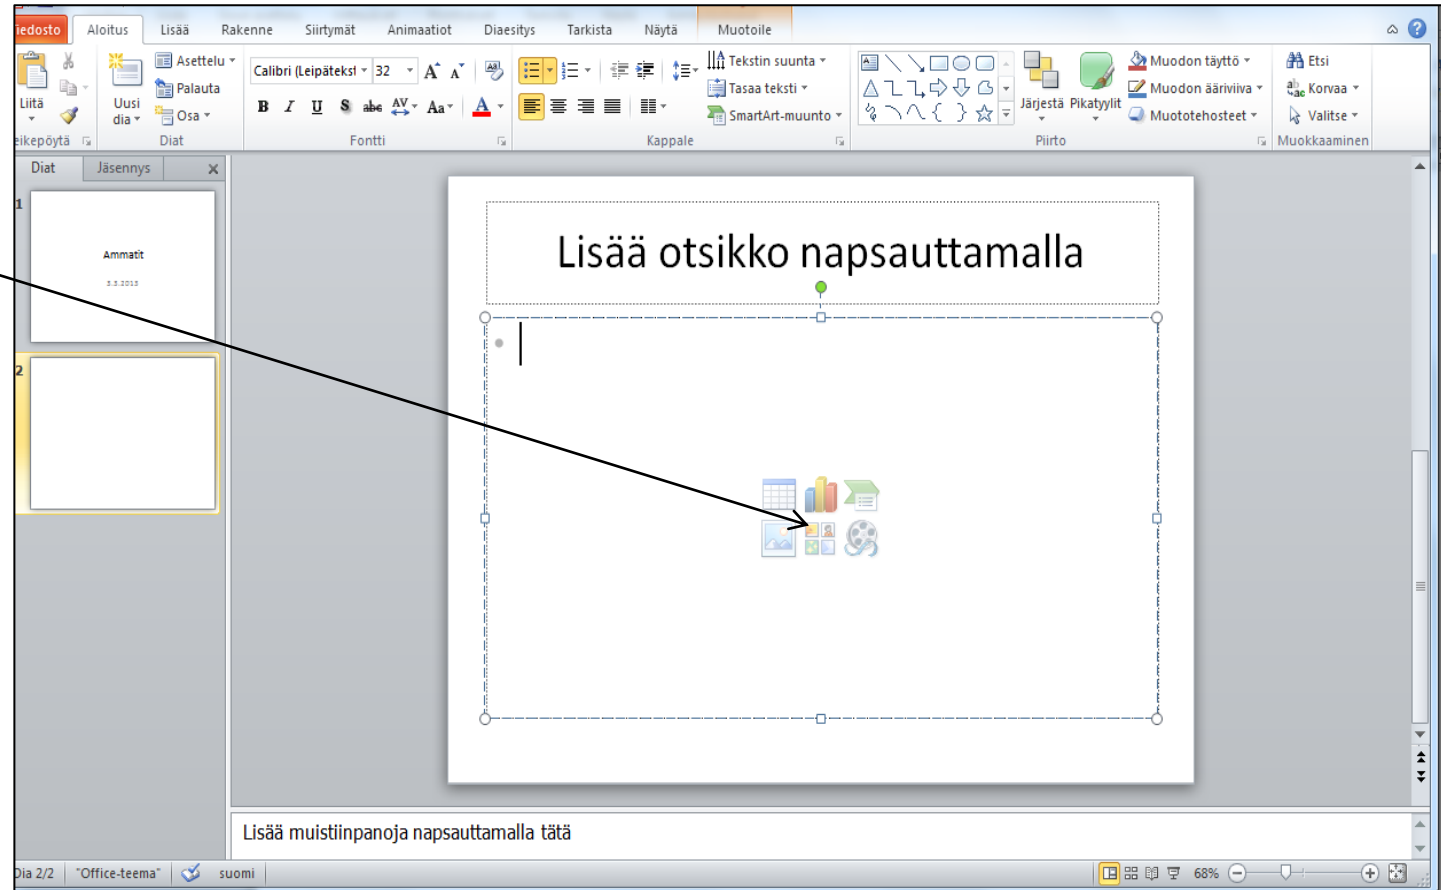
iedosto Aloitus Lisää Rakenne Siirtymät Animaatiot Diaesitys Tarkista Näytä Muotoile

Liitä
Uusi dia
Asettelu
Palauta
Osa
Calibri (Leipäteksti) 32
Tekstin suunta
Tasaa teksti
SmartArt-muunto
Järjestä Pikatyylit
Muodon täyttö
Muodon ääriviiva
Muototehosteet
Etsi
Korvaa
Valitse
eikepöytä Diat Fontti Kappale Piirto Muokkaaminen

Diat Jäsennys

1
Ammatit
3.3.2013

2

Lisää otsikko napsauttamalla

Lisää muistiinpanoja napsauttamalla tätä

Dia 2/2 "Office-teema" suomi 68%